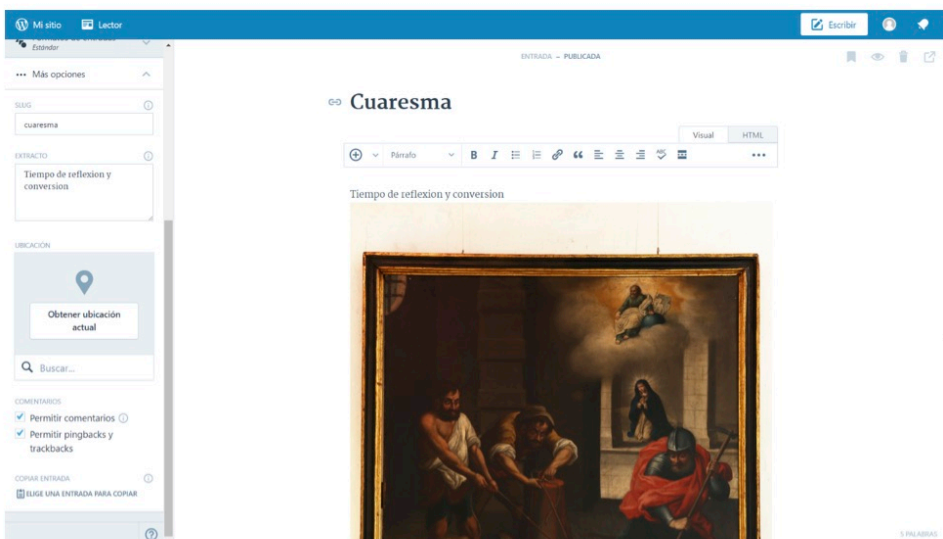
Mi sitio Lector

Escribir

Estándar

Más opciones

SLUG

cuaresma

EXTRACTO

Tiempo de reflexion y conversion

UBICACIÓN

Obtener ubicación actual

Buscar...

COMENTARIOS

Permitir comentarios

Permitir pingbacks y trackbacks

COPIAR ENTRADA

ELIGE UNA ENTRADA PARA COPIAR

ENTRADA – PUBLICADA

Cuaresma

Visual HTML

Párrafo

Tiempo de reflexion y conversion

5 PALABRAS